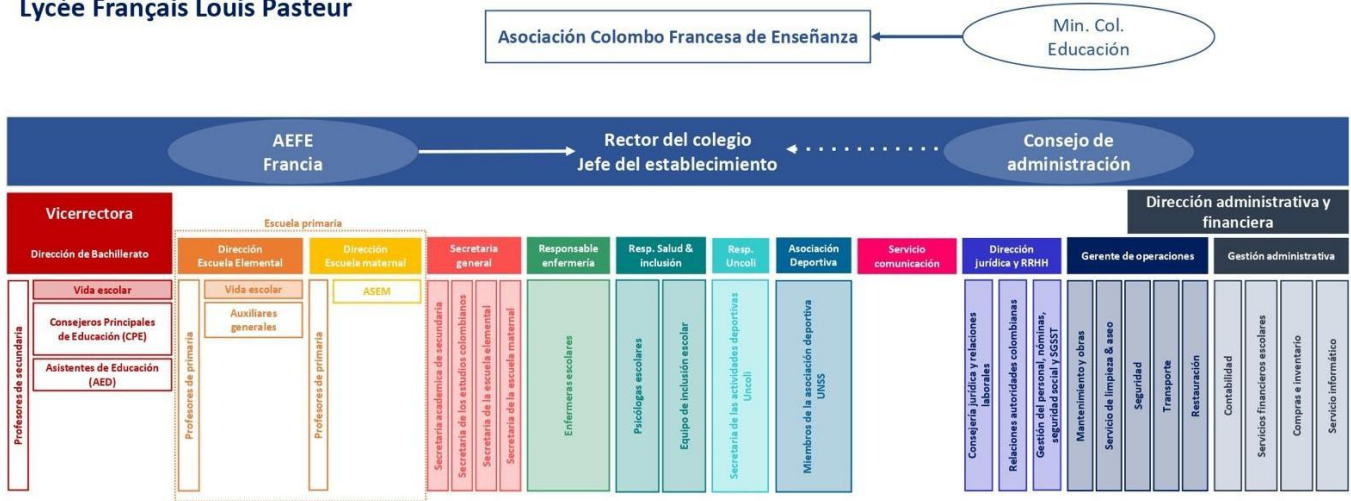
Lycée Français Louis Pasteur

Asociación Colombo Francesa de Enseñanza

Min. Col. Educación

AEFE Francia

Rector del colegio
Jefe del establecimiento

Consejo de administración

Dirección administrativa y financiera

Vicerrectora

Dirección de Bachillerato

Profesores de secundaria

Vida escolar

Consejeros Principales de Educación (CPE)

Asistentes de Educación (AED)

Escuela primaria

Dirección Escuela Elemental

Profesores de primaria

Vida escolar

Auxiliares generales

Dirección Escuela maternal

Profesores de primaria

ASEM

Secretaria general

Secretaria academica de secundaria

Secretaria de los estudios colombianos

Secretaria de la escuela elemental

Secretaria de la escuela maternal

Responsable enfermería

Enfermeras escolares

Resp. Salud & inclusión

Psicólogas escolares

Equipo de inclusión escolar

Resp. Uncoli

Secretaria de las actividades deportivas Uncoli

Asociación Deportiva

Miembros de la asociación deportiva UNSS

Servicio comunicación

Dirección jurídica y RRHH

Consejería jurídica y relaciones laborales

Relaciones autoridades colombianas

Gestión del personal, nóminas, seguridad social y SGSST

Gerente de operaciones

Mantenimiento y obras

Servicio de limpieza & aseo

Seguridad

Transporte

Restauración

Gestión administrativa

Contabilidad

Servicios financieros escolares

Compras e inventario

Servicio informático